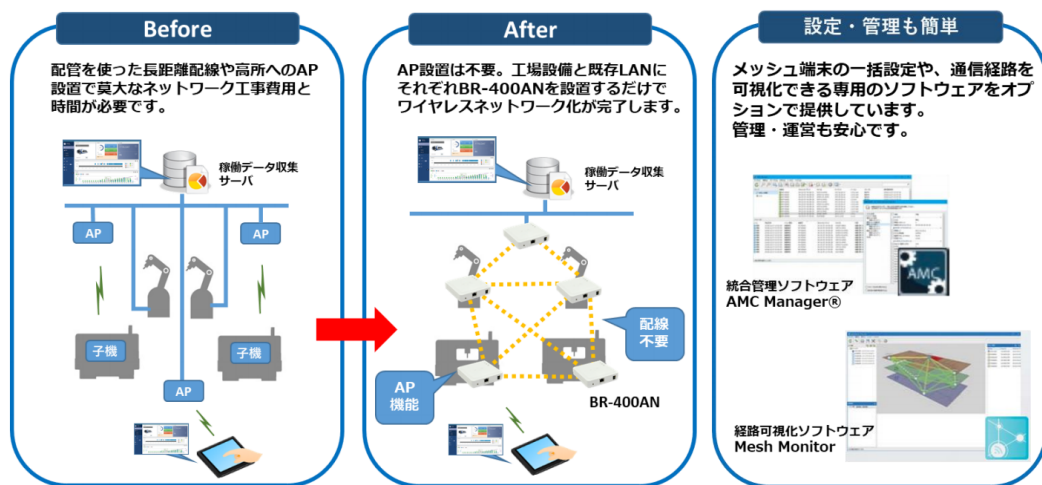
Before

配管を使った長距離配線や高所へのAP設置で莫大なネットワーク工事費用と時間が必要です。

稼働データ収集サーバ

AP

AP

子機

子機

AP

After

AP設置は不要。工場設備と既存LANにそれぞれBR-400ANを設置するだけでワイヤレスネットワーク化が完了します。

稼働データ収集サーバ

配線不要

AP機能

BR-400AN

設定・管理も簡単

メッシュ端末の一括設定や、通信経路を可視化できる専用のソフトウェアをオプションで提供しています。
管理・運営も安心です。

AMC

統合管理ソフトウェア
AMC Manager®

経路可視化ソフトウェア
Mesh Monitor